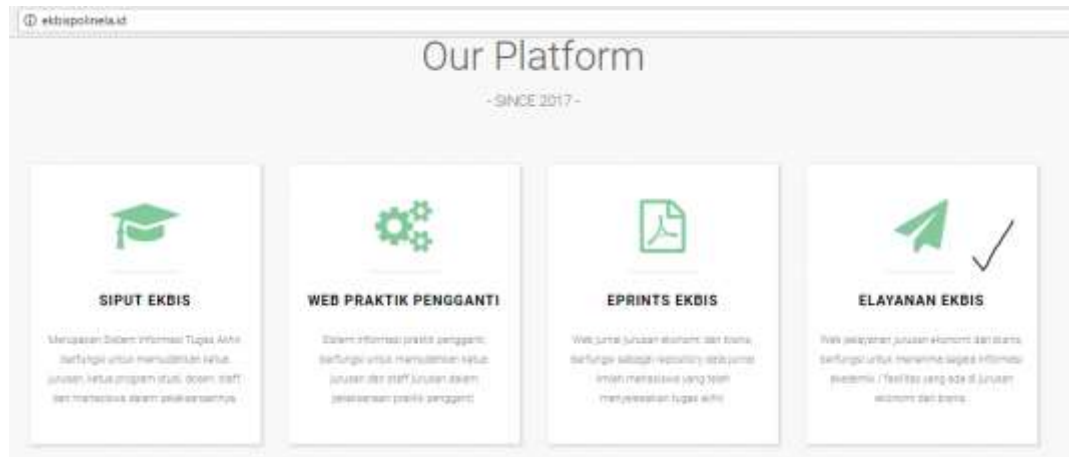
ekbispolinela.id

Our Platform

- SINCE 2017 -

SIPUT EKBIS

Merupakan Sistem Informasi Tugas Akhir berfungsi untuk memudahkan ketua jurusan, ketua program studi, dosen, staff dan mahasiswa dalam pelaksanaannya.

WEB PRAKTIK PENGGANTI

Sistem informasi praktik pengganti berfungsi untuk memudahkan ketua jurusan dan staff jurusan dalam pelaksanaan praktik pengganti.

EPRINTS EKBIS

Web jurnal jurusan ekonomi dan bisnis berfungsi sebagai repository atau jurnal ilmiah mahasiswa yang telah menyelesaikan tugas akhir.

ELAYANAN EKBIS

Web pelayanan jurusan ekonomi dan bisnis berfungsi untuk menerima segala informasi akademik / fasilitas yang ada di jurusan ekonomi dan bisnis.